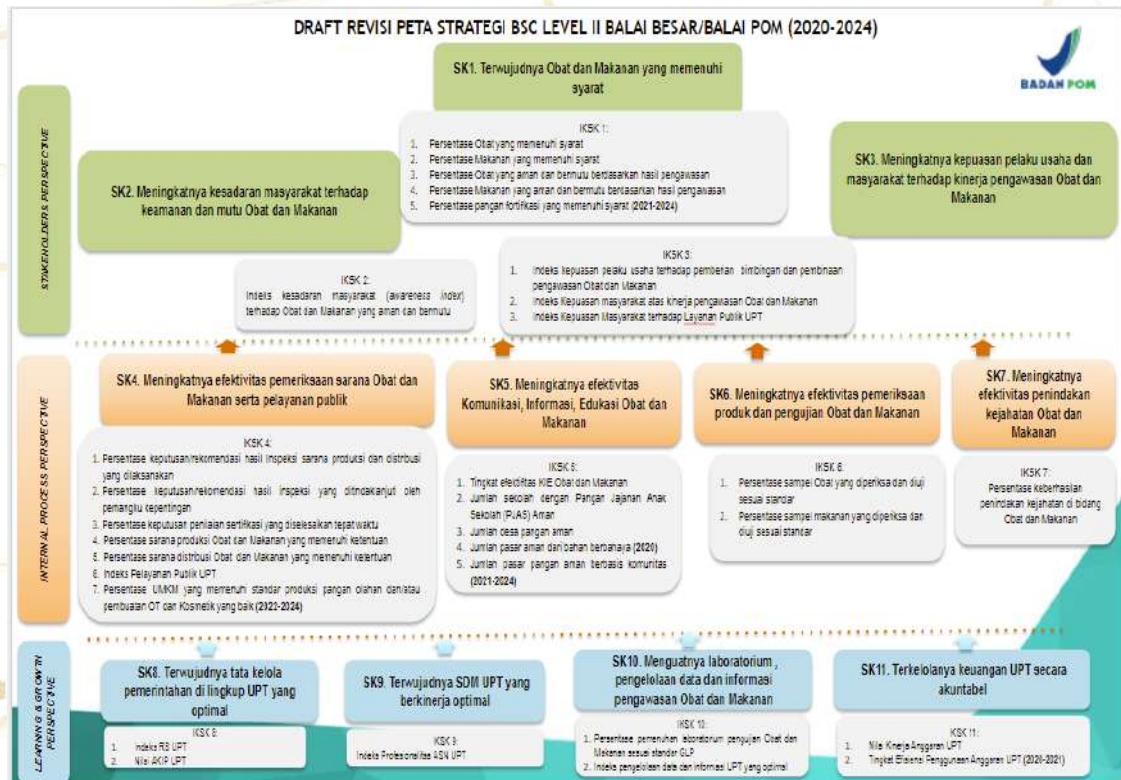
DRAFT REVISI PETA STRATEGI BSC LEVEL II BALAI BESAR/BALAI POM (2020-2024)

BADAN POM

STAKEHOLDERS PERSPECTIVE

SK1. Terwujudnya Obat dan Makanan yang memenuhi syarat

IKSK 1:
1. Persentase Obat yang memenuhi syarat
2. Persentase Makanan yang memenuhi syarat
3. Persentase Obat yang aman dan bermutu berdasarkan hasil pengawasan
4. Persentase Makanan yang aman dan bermutu berdasarkan hasil pengawasan
5. Persentase pangan fortifikasi yang memenuhi syarat (2021-2024)

SK2. Meningkatnya kesadaran masyarakat terhadap keamanan dan mutu Obat dan Makanan

SK3. Meningkatnya kepuasan pelaku usaha dan masyarakat terhadap kinerja pengawasan Obat dan Makanan

IKSK 2:
Indeks kesadaran masyarakat (awareness index) terhadap Obat dan Makanan yang aman dan bermutu

IKSK 3:
1. Indeks kepuasan pelaku usaha terhadap pemberian bimbingan dan pembinaan pengawasan Obat dan Makanan
2. Indeks Kepuasan masyarakat atas kinerja pengawasan Obat dan Makanan
3. Indeks Kepuasan Masyarakat terhadap Layanan Publik UPT

INTERNAL PROCESS PERSPECTIVE

SK4. Meningkatnya efektivitas pemeriksaan sarana Obat dan Makanan serta pelayanan publik

SK5. Meningkatnya efektivitas Komunikasi, Informasi, Edukasi Obat dan Makanan

SK6. Meningkatnya efektivitas pemeriksaan produk dan pengujian Obat dan Makanan

SK7. Meningkatnya efektivitas penindakan kejahatan Obat dan Makanan

IKSK 4:
1. Persentase keputusan/rekomendasi hasil inspeksi sarana produksi dan distribusi yang dilaksanakan
2. Persentase keputusan/rekomendasi hasil inspeksi yang ditindaklanjuti oleh pemangku kepentingan
3. Persentase keputusan penilaian sertifikasi yang diselesaikan tepat waktu
4. Persentase sarana produksi Obat dan Makanan yang memenuhi ketentuan
5. Persentase sarana distribusi Obat dan Makanan yang memenuhi ketentuan
6. Indeks Pelayanan Publik UPT
7. Persentase UMKM yang memenuhi standar produksi pangan olahan dan/atau pembuatan OT dan Kosmetik yang baik (2022-2024)

IKSK 5:
1. Tingkat efektifitas KIE Obat dan Makanan
2. Jumlah sekolah dengan Pangan Jajanan Anak Sekolah (PJAS) Aman
3. Jumlah desa pangan aman
4. Jumlah pasar aman dari bahan berbahaya (2020)
5. Jumlah pasar pangan aman berbasis komunitas (2021-2024)

IKSK 6:
1. Persentase sampel Obat yang diperiksa dan diuji sesuai standar
2. Persentase sampel makanan yang diperiksa dan diuji sesuai standar

IKSK 7:
Persentase keberhasilan penindakan kejahatan di bidang Obat dan Makanan

LEARNING & GROWTH PERSPECTIVE

SK8. Terwujudnya tata kelola pemerintahan di lingkup UPT yang optimal

SK9. Terwujudnya SDM UPT yang berkinerja optimal

SK10. Menguatnya laboratorium, pengelolaan data dan informasi pengawasan Obat dan Makanan

SK11. Terkelolanya keuangan UPT secara akuntabel

IKSK 8:
1. Indeks RB UPT
2. Nilai AKIP UPT

IKSK 9:
Indeks Profesionalitas ASN UPT

IKSK 10:
1. Persentase pemenuhan laboratorium pengujian Obat dan Makanan sesuai standar GLP
2. Indeks pengelolaan data dan informasi UPT yang optimal

IKSK 11:
1. Nilai Kinerja Anggaran UPT
2. Tingkat Efisiensi Penggunaan Anggaran UPT (2020-2021)